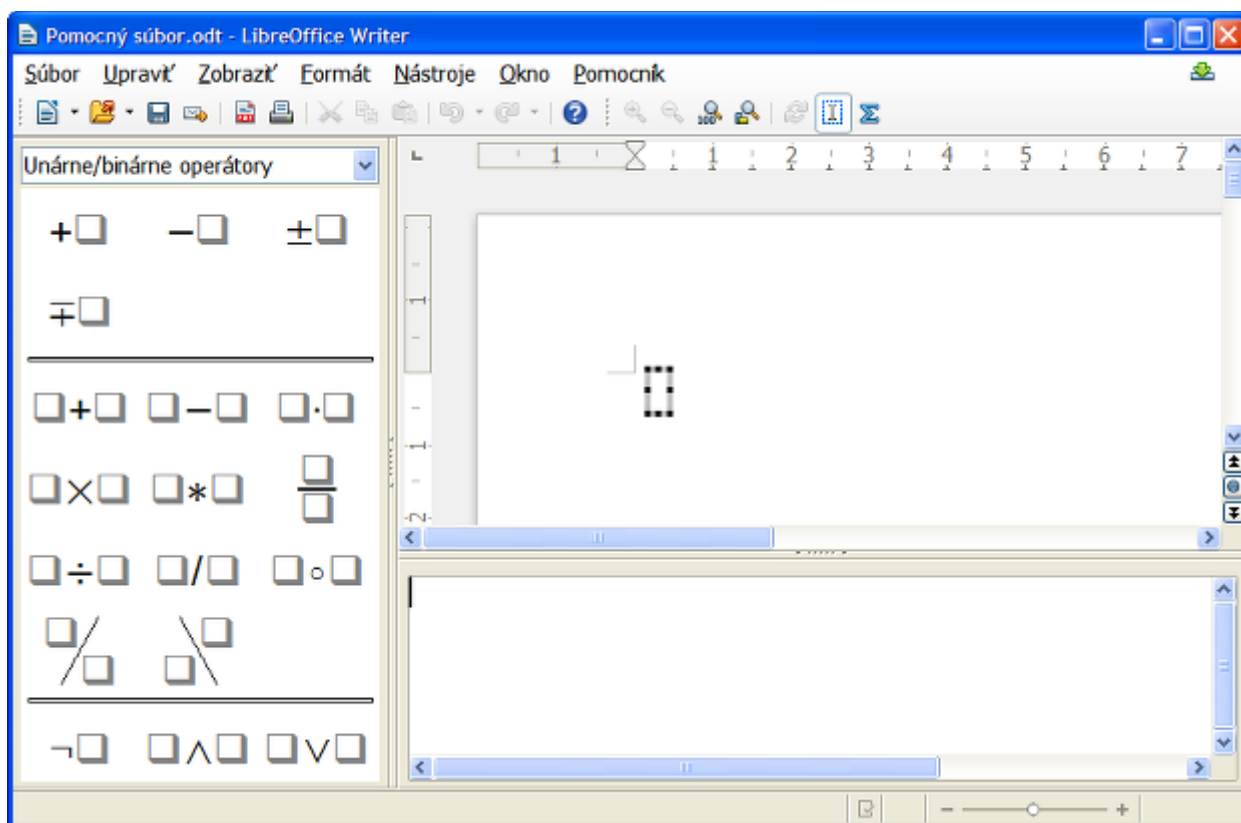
Pomocný súbor.odt - LibreOffice Writer

Súbor Upraviť Zobraziť Formát Nástroje Okno Pomocník

Unárne/binárne operátory

$+\square$ $-\square$ $\pm\square$

$\mp\square$

$\square+\square$ $\square-\square$ $\square\cdot\square$

$\square\times\square$ $\square*\square$ $\frac{\square}{\square}$

$\square\div\square$ $\square/\square$ $\square\circ\square$

$\neg\square$ $\square\wedge\square$ $\square\vee\square$

1 1 2 3 4 5 6 7